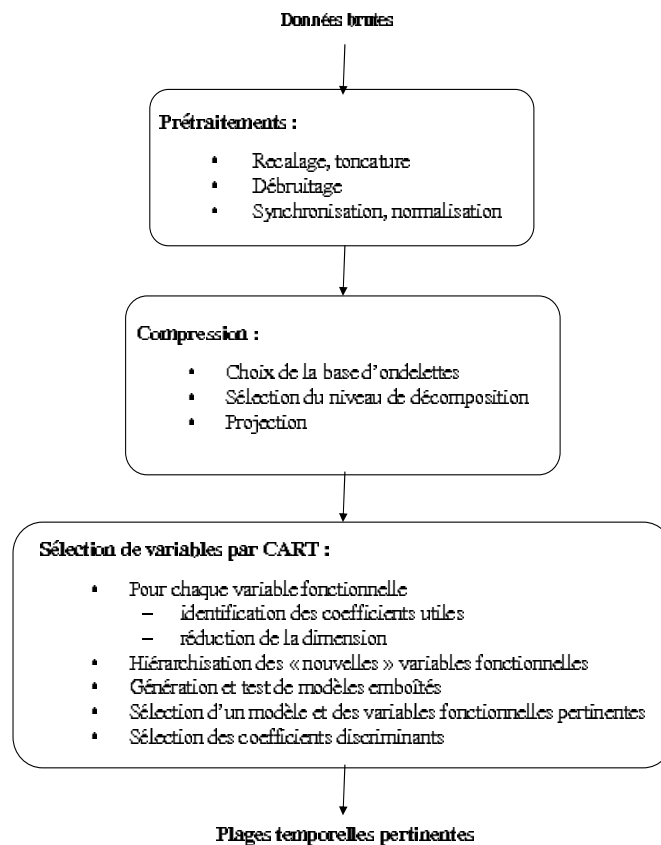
Données brutes

Prétraitements :

- Recalage, toncature
- Débruitage
- Synchronisation, normalisation

Compression :

- Choix de la base d'ondelettes
- Sélection du niveau de décomposition
- Projection

Sélection de variables par CART :

- Pour chaque variable fonctionnelle
 – identification des coefficients utiles
 – réduction de la dimension
- Hiérarchisation des « nouvelles » variables fonctionnelles
- Génération et test de modèles emboîtés
- Sélection d'un modèle et des variables fonctionnelles pertinentes
- Sélection des coefficients discriminants

Plages temporelles pertinentes